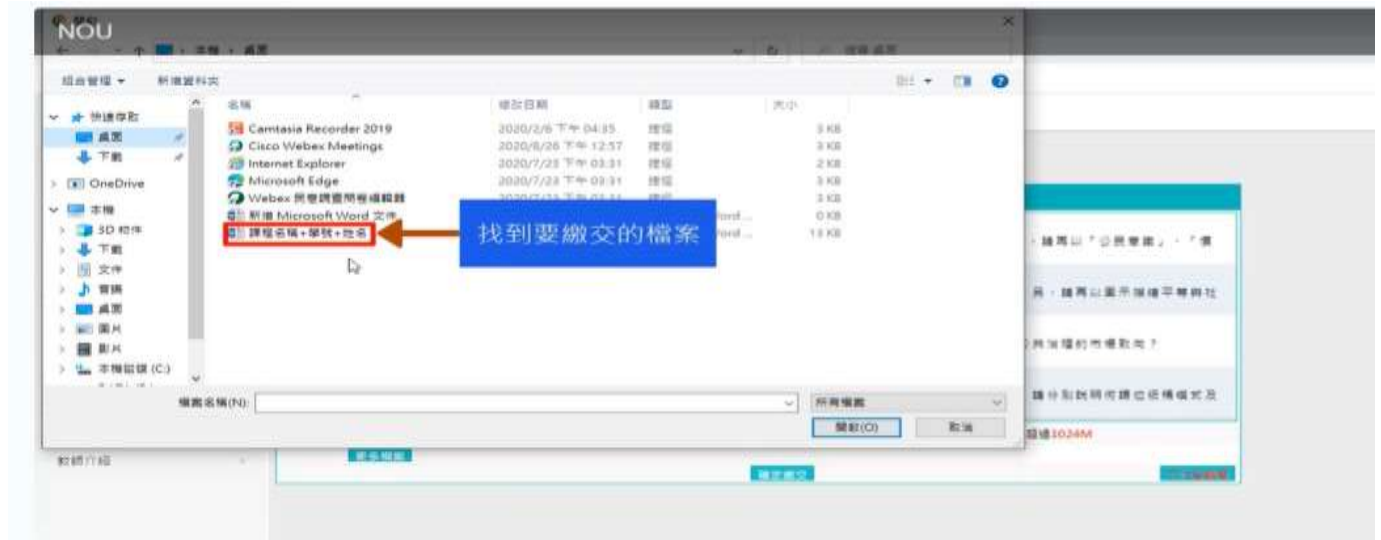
NOU

組合管理 ▾ 新增資料夾

快速存取
桌面
下載
OneDrive
本機
3D 物件
下載
文件
音樂
桌面
圖片
影片
本機磁碟 (C:)

名稱 修改日期 類型 大小
Camtasia Recorder 2019 2020/2/6 下午 04:35 捷徑 3 KB
Cisco Webex Meetings 2020/6/26 下午 12:57 捷徑 3 KB
Internet Explorer 2020/7/23 下午 03:31 捷徑 2 KB
Microsoft Edge 2020/7/23 下午 03:31 捷徑 3 KB
Webex 網路視訊會議 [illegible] 3 KB
新增 Microsoft Word 文件 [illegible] 0 KB
課程名稱+學號+姓名 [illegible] 13 KB

找到要繳交的檔案

檔案名稱(N):
所有檔案
開啟(O) 取消

教師介紹

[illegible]1024M